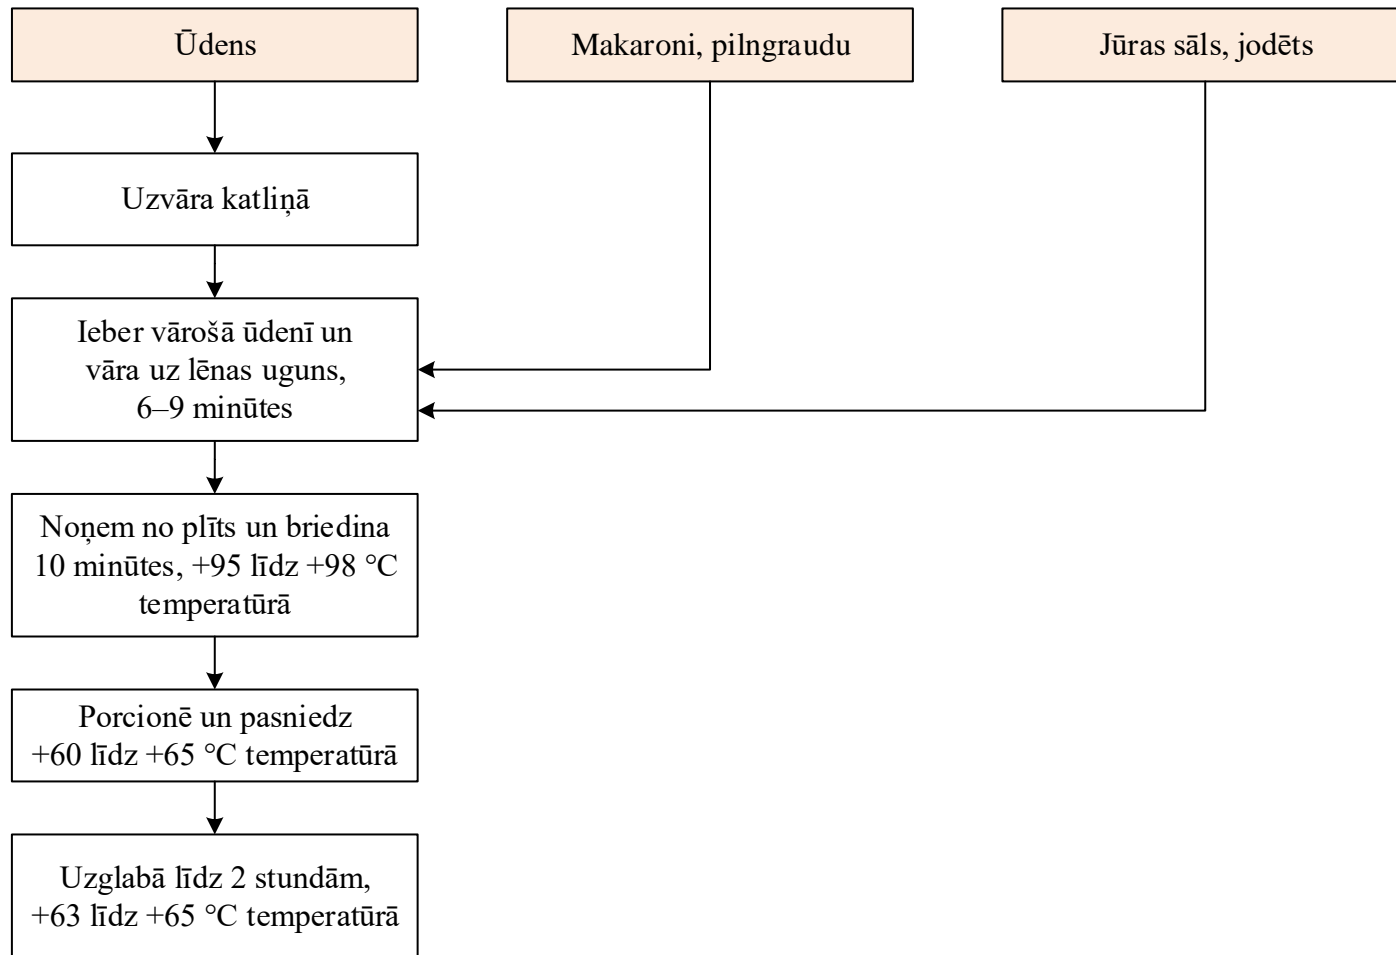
Ūdens

Makaroni, pilngraudu

Jūras sāls, jodēts

Uzvāra katliņā

Ieber vārošā ūdenī un vāra uz lēnas uguns, 6–9 minūtes

Noņem no plīts un briedina 10 minūtes, +95 līdz +98 °C temperatūrā

Porcionē un pasniedz +60 līdz +65 °C temperatūrā

Uzglabā līdz 2 stundām, +63 līdz +65 °C temperatūrā